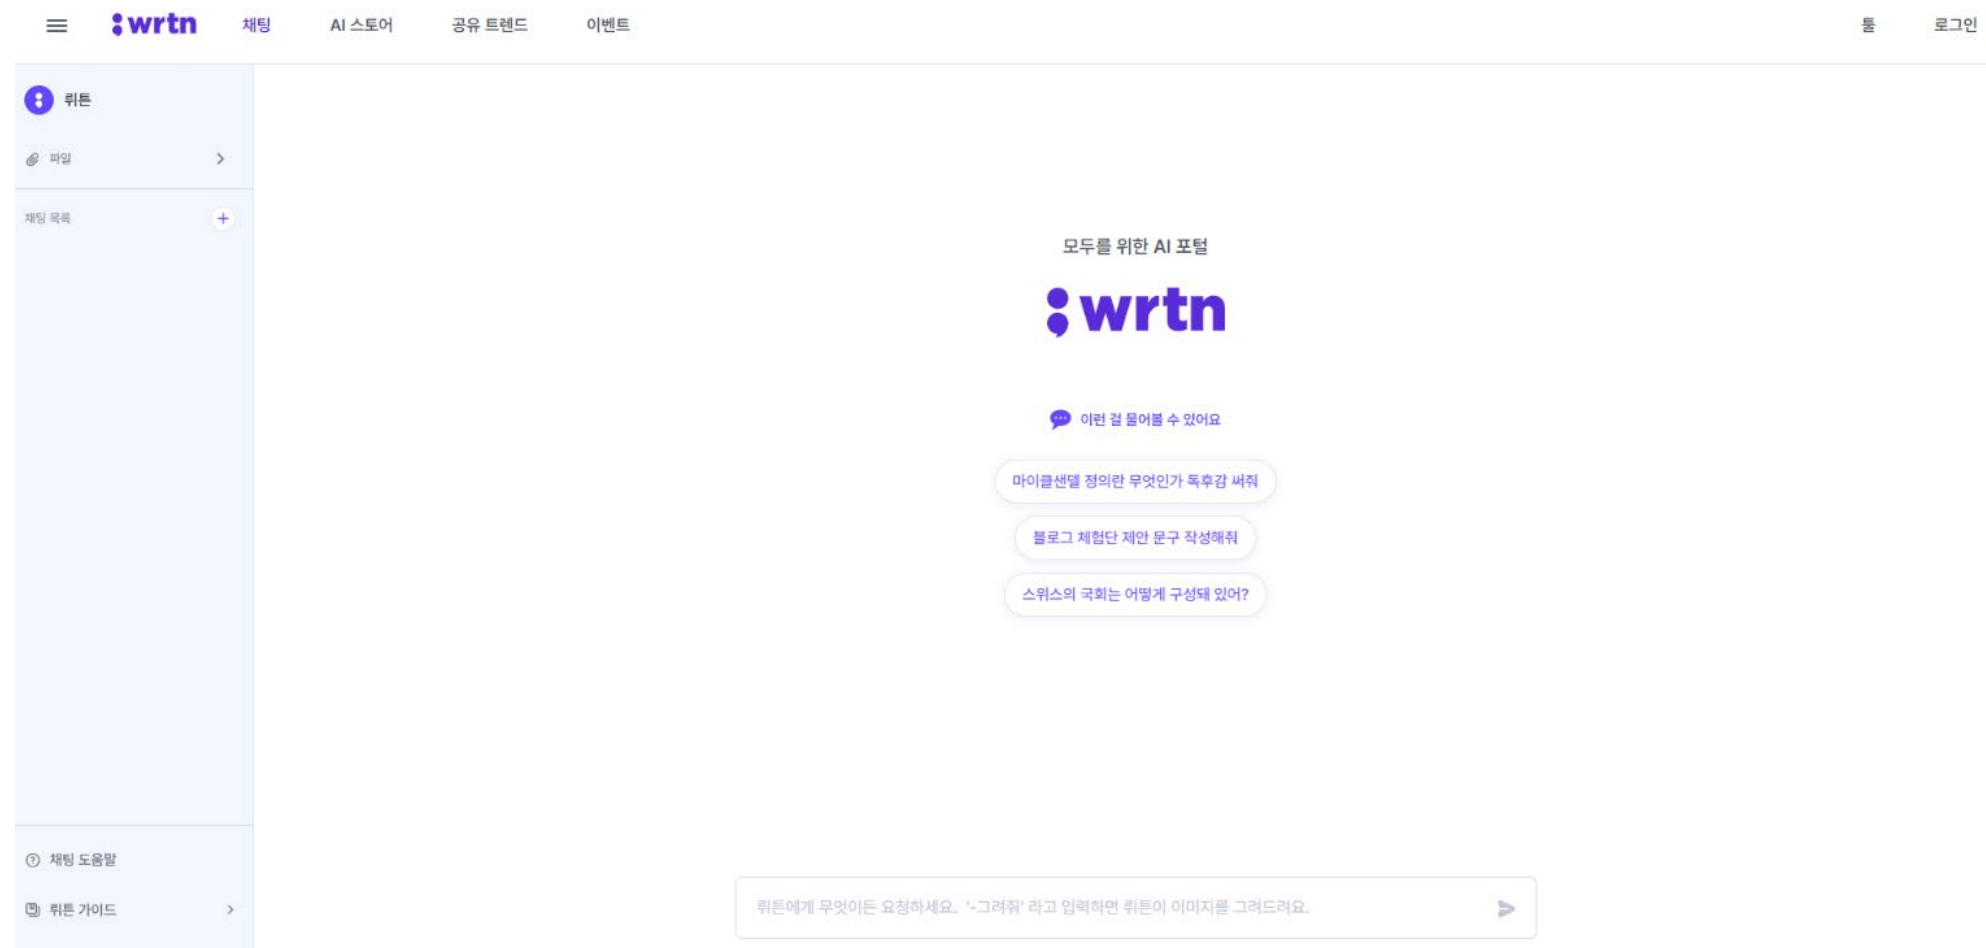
wrtn 채팅 AI 스토어 공유 트렌드 이벤트 툴 로그인

뤼튼

파일

채팅 목록

모두를 위한 AI 포털

wrtn

이런 걸 물어볼 수 있어요

마이클샌델 정의란 무엇인가 독후감 써줘

블로그 체험단 제안 문구 작성해줘

스위스의 국회는 어떻게 구성돼 있어?

채팅 도움말

뤼튼 가이드

뤼튼에게 무엇이든 요청하세요. '~그려줘' 라고 입력하면 뤼튼이 이미지를 그려드려요.